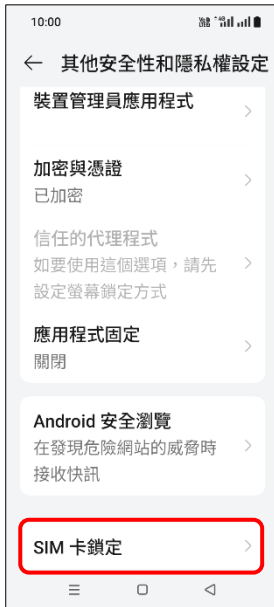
10:00

← 其他安全性和隱私權設定

裝置管理員應用程式

加密與憑證
已加密

信任的代理程式
如要使用這個選項，請先設定螢幕鎖定方式

應用程式固定
關閉

Android 安全瀏覽
在發現危險網站的威脅時接收快訊

SIM 卡鎖定